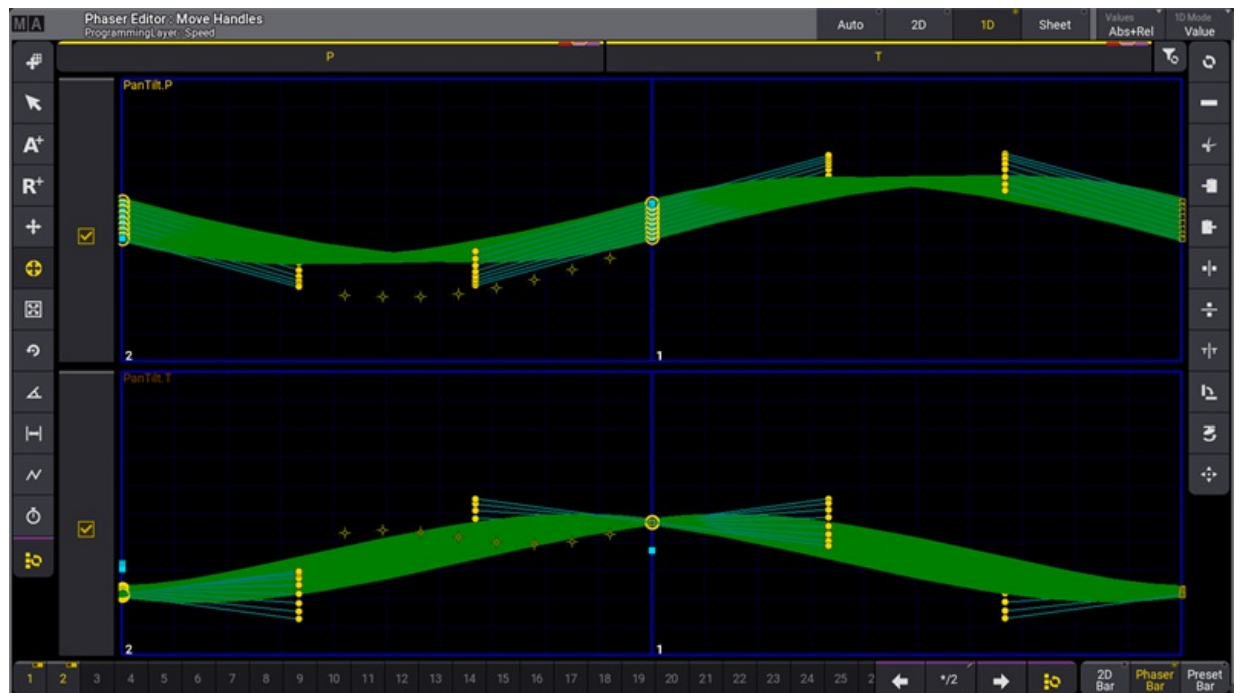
MA

Phaser Editor : Move Handles
ProgrammingLayer: Speed

Auto
2D
1D
Sheet
Values
Abs+Rel
1D Mode
Value

P
T

PanTilt.P
2
1

PanTilt.T
2
1

1 2 3 4 5 6 7 8 9 10 11 12 13 14 15 16 17 18 19 20 21 22 23 24 25 2

*/2

2D Bar
Phaser Bar
Preset Bar